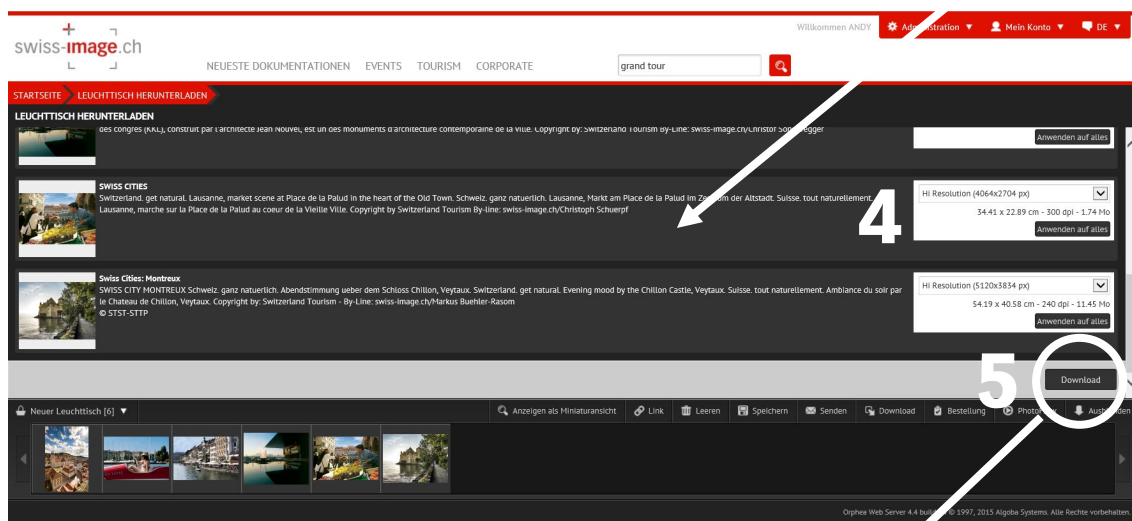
swiss-image.ch

Willkommen ANDY

Administration ▼

Mein Konto ▼

DE ▼

NEUESTE DOKUMENTATIONEN EVENTS TOURISM CORPORATE

grand tour

STARTSEITE LEUCHTTISCH HERUNTERLADEN

LEUCHTTISCH HERUNTERLADEN

des congrès (KKL), construit par l'architecte Jean Nouvel, est un des monuments d'architecture contemporaine de la ville. Copyright by: Switzerland Tourism By-Line: swiss-image.ch/Christof Sonderegger

Anwenden auf alles

SWISS CITIES

Switzerland. get natural. Lausanne, market scene at Place de la Palud in the heart of the Old Town. Schweiz. ganz natuerlich. Lausanne, Markt am Place de la Palud im Zentrum der Altstadt. Suisse. tout naturellement. Lausanne, marche sur la Place de la Palud au coeur de la Vieille Ville. Copyright by Switzerland Tourism By-line: swiss-image.ch/Christoph Schuerpf

Hi Resolution (4064x2704 px)

34.41 x 22.89 cm - 300 dpi - 1.74 Mo

Anwenden auf alles

4

Swiss Cities: Montreux

SWISS CITY MONTREUX Schweiz. ganz natuerlich. Abendstimmung ueber dem Schloss Chillon, Veytaux. Switzerland. get natural. Evening mood by the Chillon Castle, Veytaux. Suisse. tout naturellement. Ambiance du soir par le Chateau de Chillon, Veytaux. Copyright by: Switzerland Tourism - By-Line: swiss-image.ch/Markus Buehler-Rasom
© STST-STTP

Hi Resolution (5120x3834 px)

54.19 x 40.58 cm - 240 dpi - 11.45 Mo

Anwenden auf alles

5

Download

Neuer Leuchttisch [6] ▼

Anzeigen als Miniaturansicht

Link

Leeren

Speichern

Senden

Download

Bestellung

Photo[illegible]

Aus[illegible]den

Orphea Web Server 4.4 buil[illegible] © 1997, 2015 Algoba Systems. Alle Rechte vorbehalten.